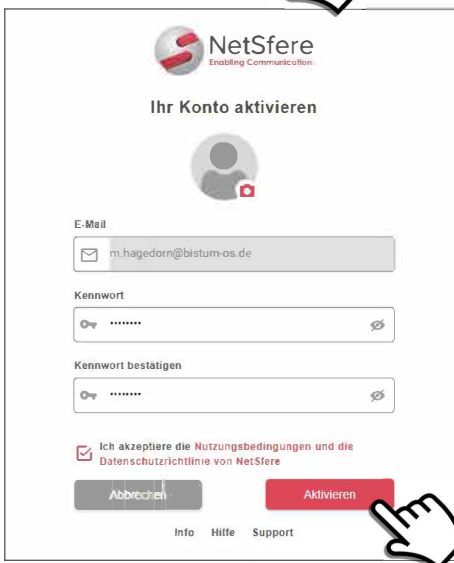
NetSfere
Enabling Communication

Ihr Konto aktivieren

E-Mail
m.hagedorn@bistum-os.de

Kennwort
••••••••

Kennwort bestätigen
••••••••

Ich akzeptiere die Nutzungsbedingungen und die Datenschutzrichtlinie von NetSfere

Abbrechen
Aktivieren

Info Hilfe Support